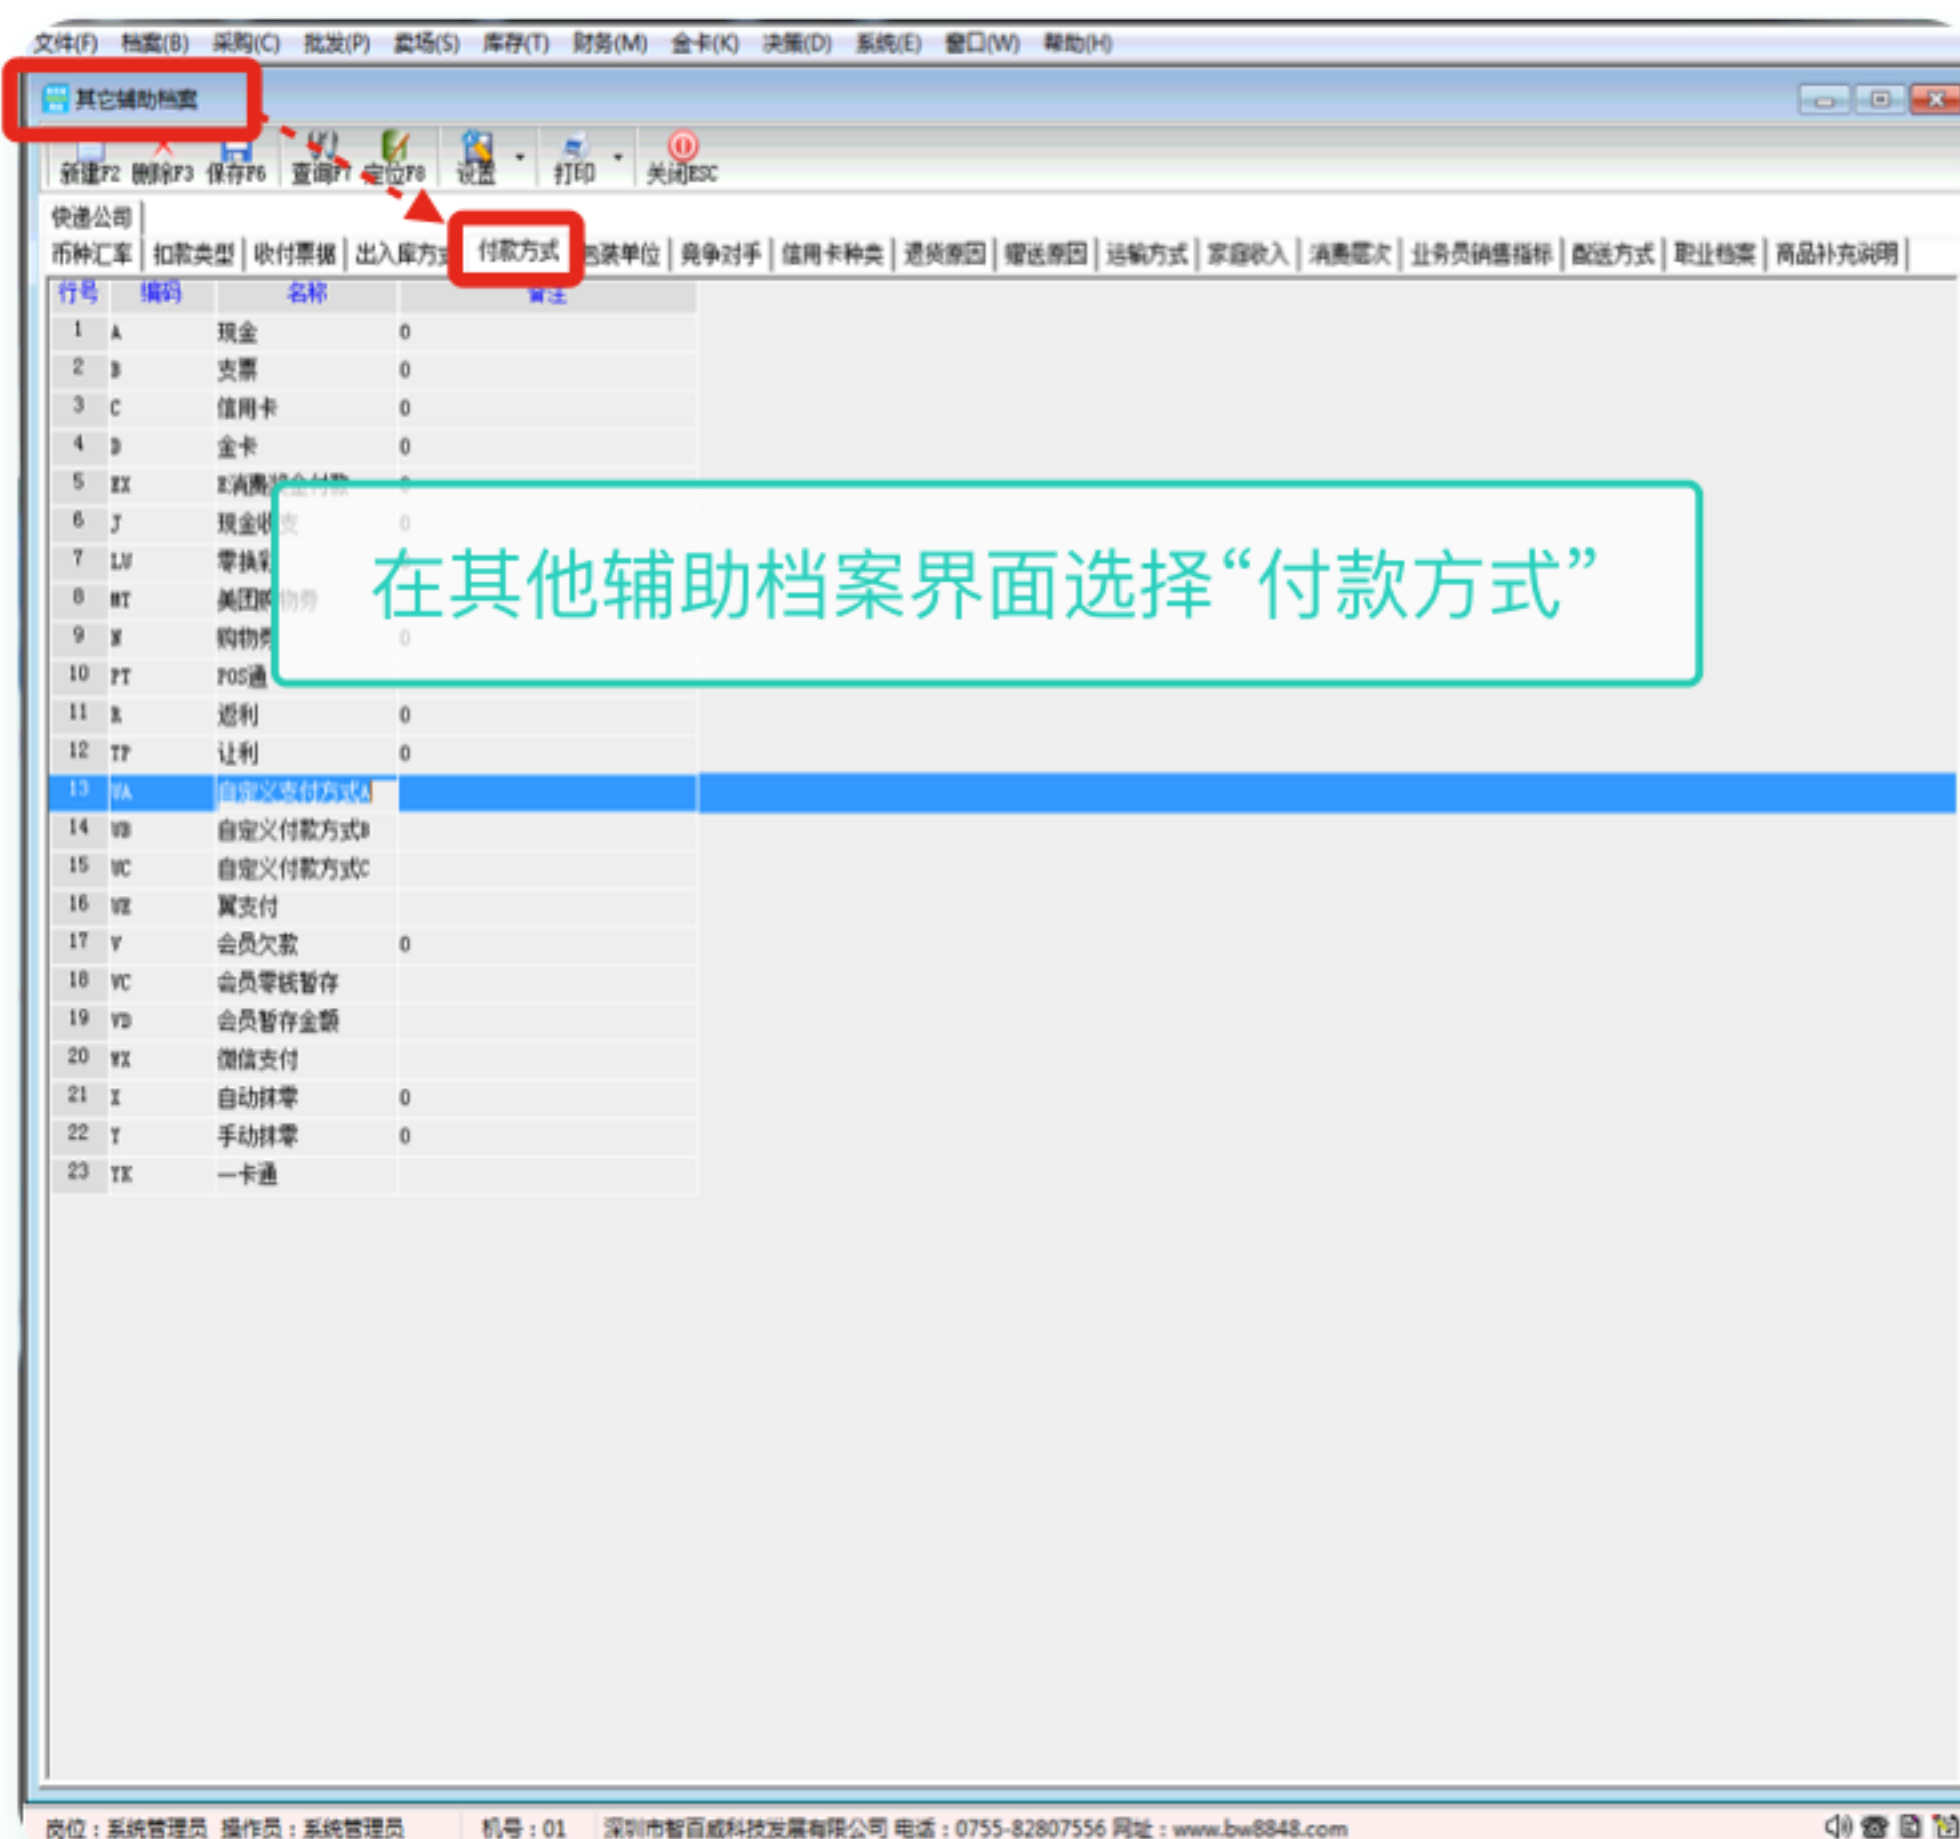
文件(F) 档案(B) 采购(C) 批发(P) 卖场(S) 库存(T) 财务(M) 金卡(K) 决策(D) 系统(E) 窗口(W) 帮助(H)

其它辅助档案

新建F2 删除F3 保存F6 查询F7 定位F8 设置 打印 关闭ESC

快递公司

币种汇率 | 扣款类型 | 收付票据 | 出入库方式 | 付款方式 | 包装单位 | 竞争对手 | 信用卡种类 | 退货原因 | 赠送原因 | 运输方式 | 家庭收入 | 消费层次 | 业务员销售指标 | 配送方式 | 职业档案 | 商品补充说明

| 行号 | 编码 | 名称 | 备注 |
|---|---|---|---|
| 1 | A | 现金 | 0 |
| 2 | B | 支票 | 0 |
| 3 | C | 信用卡 | 0 |
| 4 | D | 金卡 | 0 |
| 5 | EX | E消费现金付款 | 0 |
| 6 | J | 现金收支 | 0 |
| 7 | LV | 零换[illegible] | |
| 8 | MT | 美团购物券 | |
| 9 | N | 购物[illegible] | 0 |
| 10 | PT | POS通 | |
| 11 | R | 返利 | 0 |
| 12 | TP | 让利 | 0 |
| 13 | VA | 自定义支付方式A | |
| 14 | VB | 自定义付款方式B | |
| 15 | VC | 自定义付款方式C | |
| 16 | VE | 翼支付 | |
| 17 | V | 会员欠款 | 0 |
| 18 | VC | 会员零钱暂存 | |
| 19 | VD | 会员暂存金额 | |
| 20 | WX | 微信支付 | |
| 21 | X | 自动抹零 | 0 |
| 22 | Y | 手动抹零 | 0 |
| 23 | YK | 一卡通 | |

在其他辅助档案界面选择“付款方式”

岗位：系统管理员 操作员：系统管理员 机号：01 深圳市智百威科技发展有限公司 电话：0755-82807556 网址：www.bw8848.com